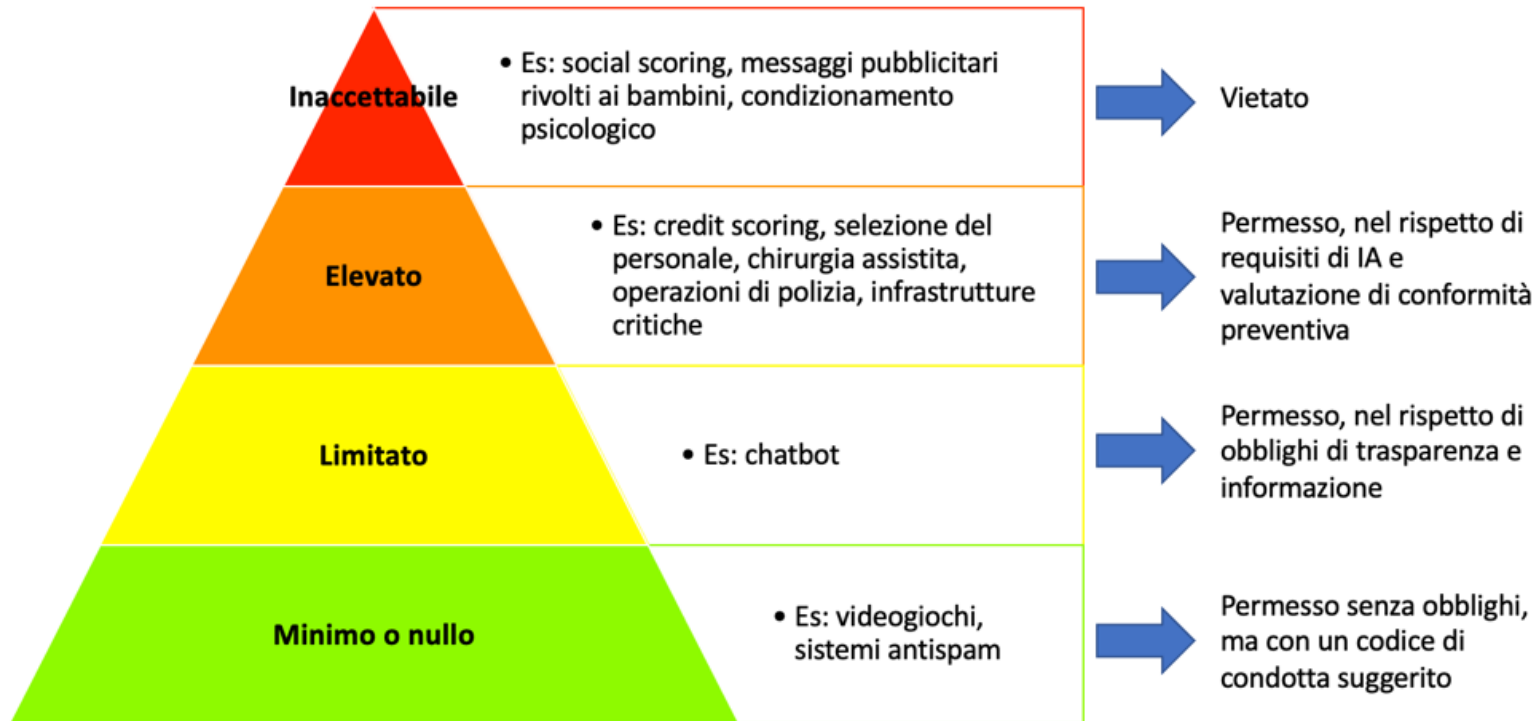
Inaccettabile

• Es: social scoring, messaggi pubblicitari rivolti ai bambini, condizionamento psicologico

Vietato

Elevato

• Es: credit scoring, selezione del personale, chirurgia assistita, operazioni di polizia, infrastrutture critiche

Permesso, nel rispetto di requisiti di IA e valutazione di conformità preventiva

Limitato

• Es: chatbot

Permesso, nel rispetto di obblighi di trasparenza e informazione

Minimo o nullo

• Es: videogiochi, sistemi antispam

Permesso senza obblighi, ma con un codice di condotta suggerito